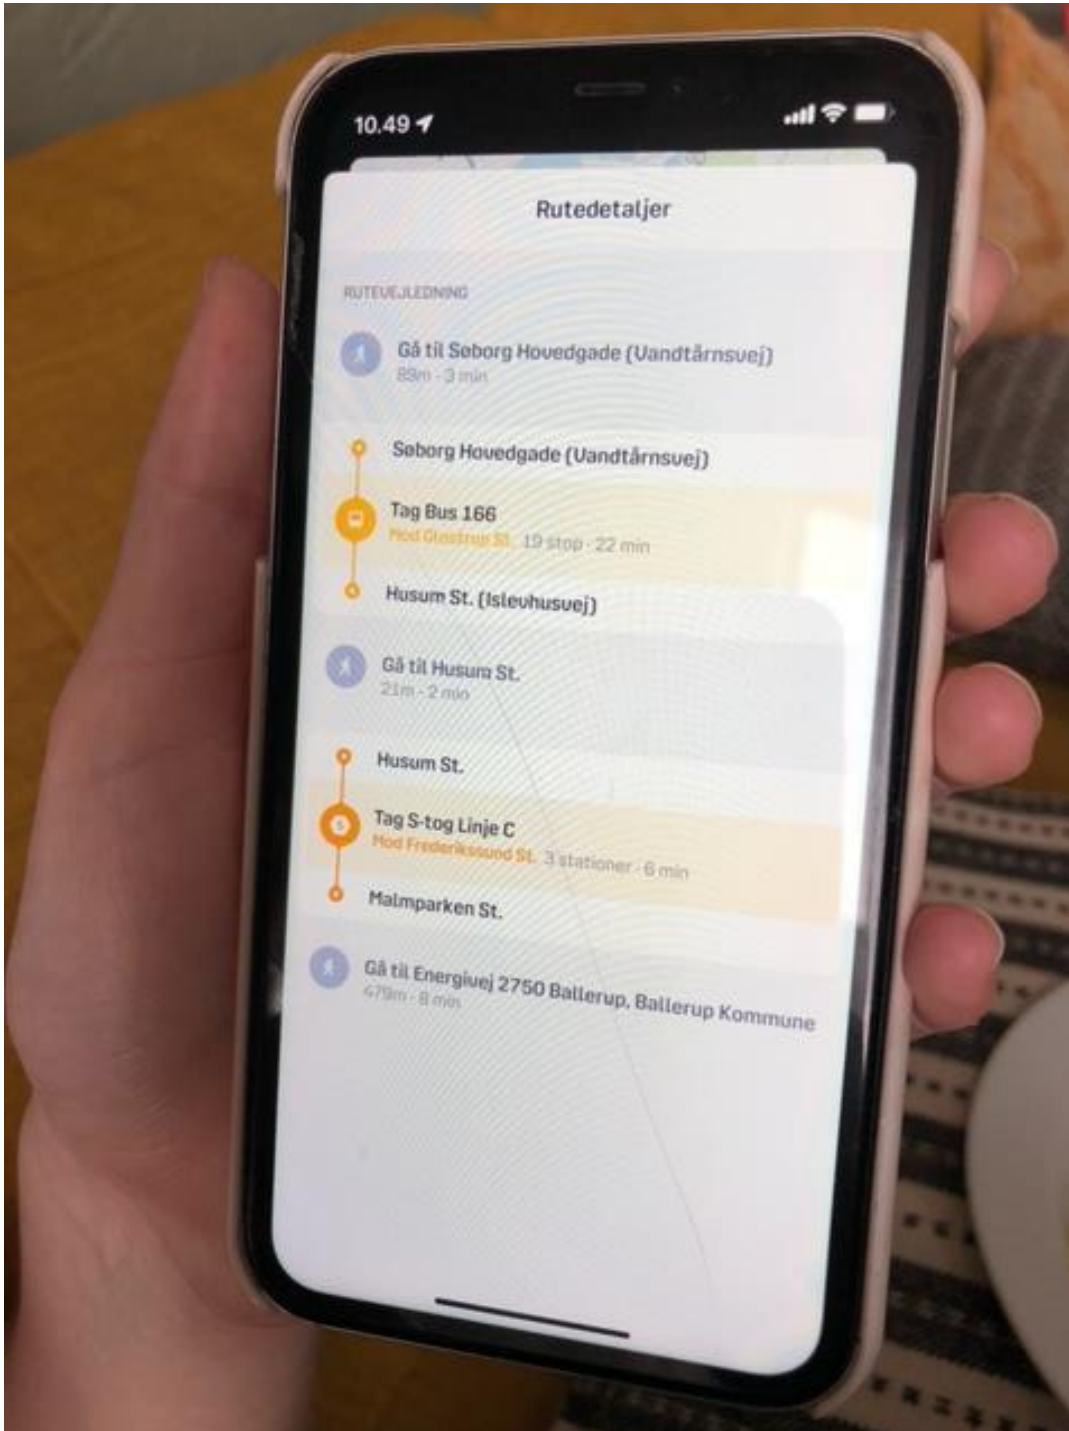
10.49

Rutedetaljer

RUTEVEJLEDNING

Gå til Søborg Hovedgade (Vandtårnsvej)
89m · 3 min

Søborg Hovedgade (Vandtårnsvej)

Tag Bus 166
Mod Glostrup St. · 19 stop · 22 min

Husum St. (Islevhusvej)

Gå til Husum St.
21m · 2 min

Husum St.

Tag S-tog Linje C
Mod Frederikssund St. · 3 stationer · 6 min

Malmparken St.

Gå til Energivej 2750 Ballerup, Ballerup Kommune
479m · 8 min